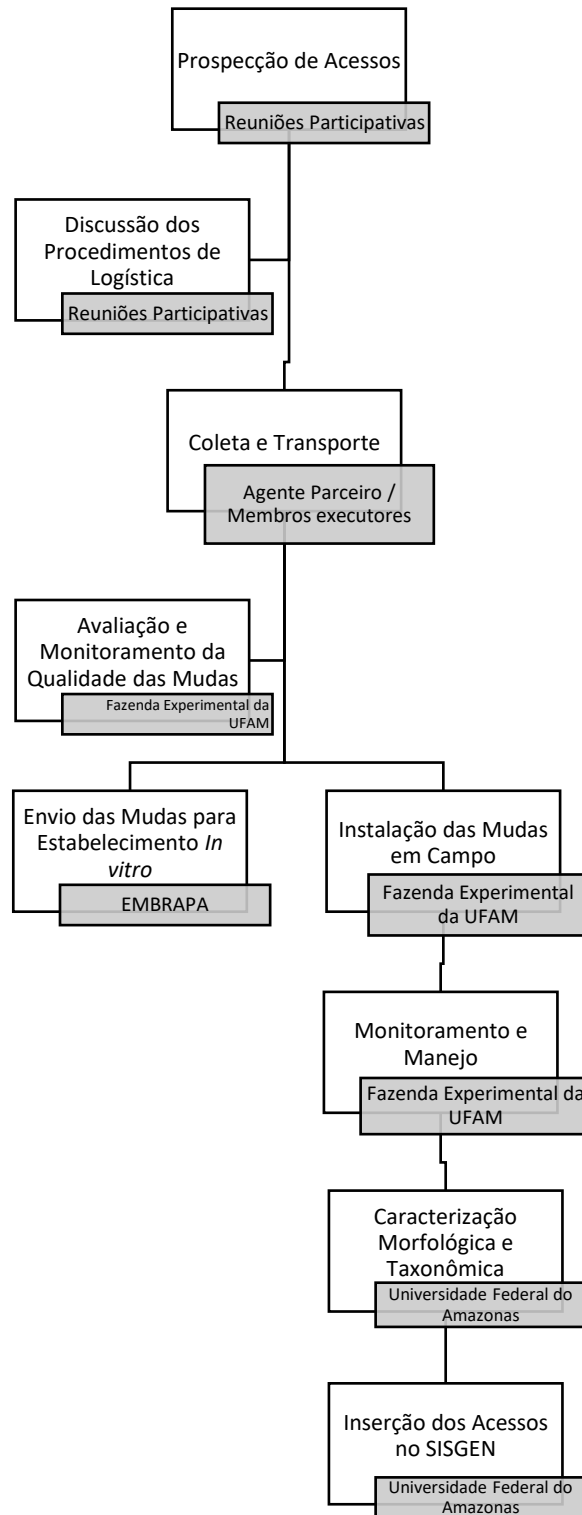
Prospecção de Acessos

Reuniões Participativas

Discussão dos Procedimentos de Logística

Reuniões Participativas

Coleta e Transporte

Agente Parceiro / Membros executores

Avaliação e Monitoramento da Qualidade das Mudas

Fazenda Experimental da UFAM

Envio das Mudas para Estabelecimento *In vitro*

EMBRAPA

Instalação das Mudas em Campo

Fazenda Experimental da UFAM

Monitoramento e Manejo

Fazenda Experimental da UFAM

Caracterização Morfológica e Taxonômica

Universidade Federal do Amazonas

Inserção dos Acessos no SISGEN

Universidade Federal do Amazonas